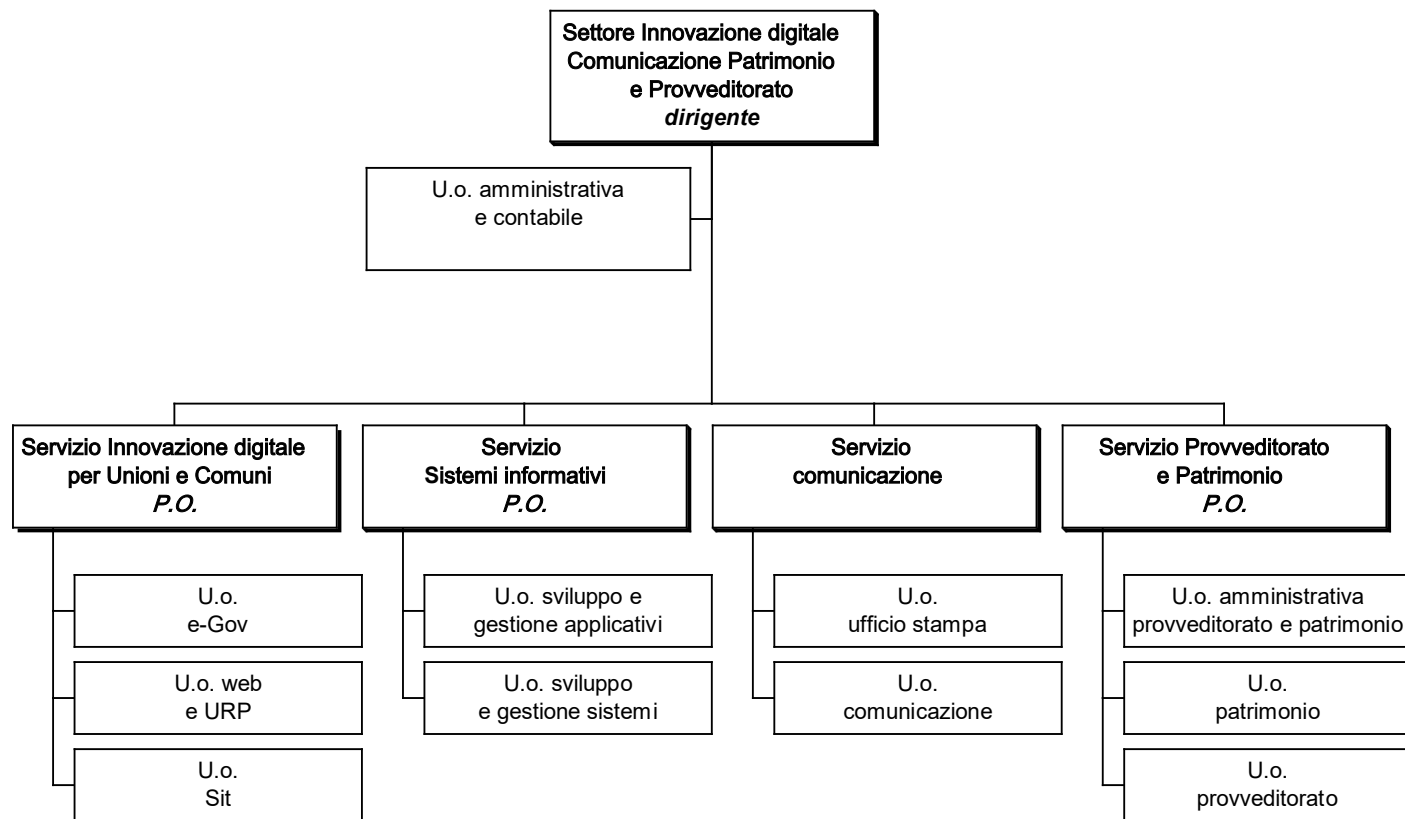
Settore Innovazione digitale
Comunicazione Patrimonio
e Provveditorato
*dirigente*

U.o. amministrativa
e contabile

Servizio Innovazione digitale
per Unioni e Comuni
*P.O.*

U.o.
e-Gov

U.o. web
e URP

U.o.
Sit

Servizio
Sistemi informativi
*P.O.*

U.o. sviluppo e
gestione applicativi

U.o. sviluppo
e gestione sistemi

Servizio
comunicazione

U.o.
ufficio stampa

U.o.
comunicazione

Servizio Provveditorato
e Patrimonio
*P.O.*

U.o. amministrativa
provveditorato e patrimonio

U.o.
patrimonio

U.o.
provveditorato